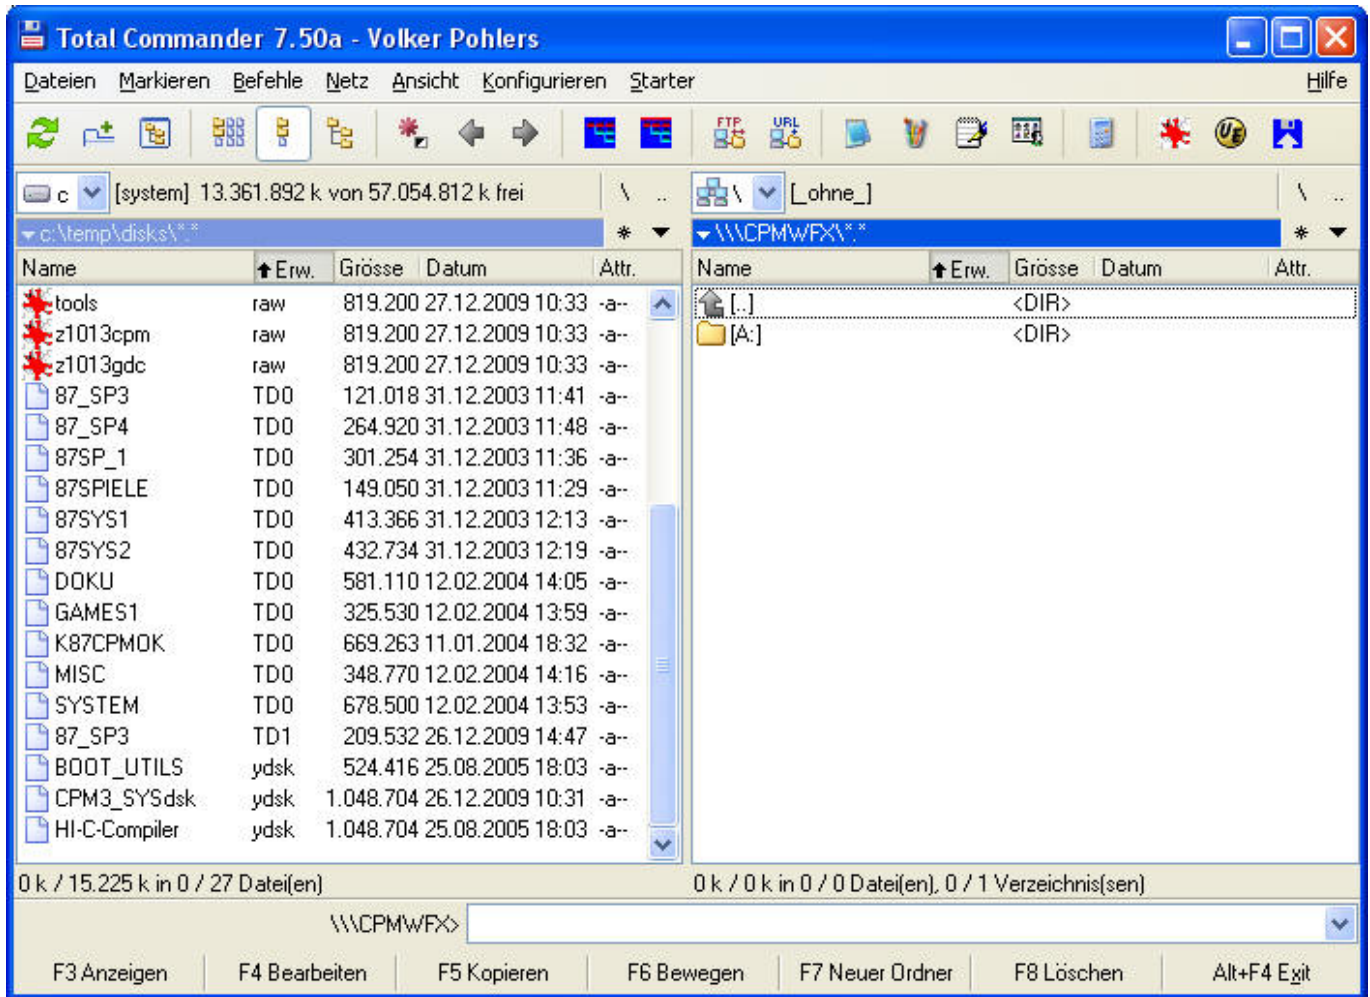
Total Commander 7.50a - Volker Pohlers

Dateien Markieren Befehle Netz Ansicht Konfigurieren Starter Hilfe

c [system] 13.361.892 k von 57.054.812 k frei \ ..

\ [_ohne_] \ ..

c:\temp\disks\*.* * ▼

\\\CPMWFX\*.* * ▼

| Name | Erw. | Grösse | Datum | Attr. |
|---|---|---|---|---|
| tools | raw | 819.200 | 27.12.2009 10:33 | -a-- |
| z1013cpm | raw | 819.200 | 27.12.2009 10:33 | -a-- |
| z1013gdc | raw | 819.200 | 27.12.2009 10:33 | -a-- |
| 87_SP3 | TD0 | 121.018 | 31.12.2003 11:41 | -a-- |
| 87_SP4 | TD0 | 264.920 | 31.12.2003 11:48 | -a-- |
| 87SP_1 | TD0 | 301.254 | 31.12.2003 11:36 | -a-- |
| 87SPIELE | TD0 | 149.050 | 31.12.2003 11:29 | -a-- |
| 87SYS1 | TD0 | 413.366 | 31.12.2003 12:13 | -a-- |
| 87SYS2 | TD0 | 432.734 | 31.12.2003 12:19 | -a-- |
| DOKU | TD0 | 581.110 | 12.02.2004 14:05 | -a-- |
| GAMES1 | TD0 | 325.530 | 12.02.2004 13:59 | -a-- |
| K87CPMOK | TD0 | 669.263 | 11.01.2004 18:32 | -a-- |
| MISC | TD0 | 348.770 | 12.02.2004 14:16 | -a-- |
| SYSTEM | TD0 | 678.500 | 12.02.2004 13:53 | -a-- |
| 87_SP3 | TD1 | 209.532 | 26.12.2009 14:47 | -a-- |
| BOOT_UTILS | ydsk | 524.416 | 25.08.2005 18:03 | -a-- |
| CPM3_SYSdsk | ydsk | 1.048.704 | 26.12.2009 10:31 | -a-- |
| HI-C-Compiler | ydsk | 1.048.704 | 25.08.2005 18:03 | -a-- |

| Name | Erw. | Grösse | Datum | Attr. |
|---|---|---|---|---|
| [..] | | <DIR> | | |
| [A:] | | <DIR> | | |

0 k / 15.225 k in 0 / 27 Datei(en)

0 k / 0 k in 0 / 0 Datei(en), 0 / 1 Verzeichnis(sen)

\\\CPMWFX>

F3 Anzeigen F4 Bearbeiten F5 Kopieren F6 Bewegen F7 Neuer Ordner F8 Löschen Alt+F4 Exit